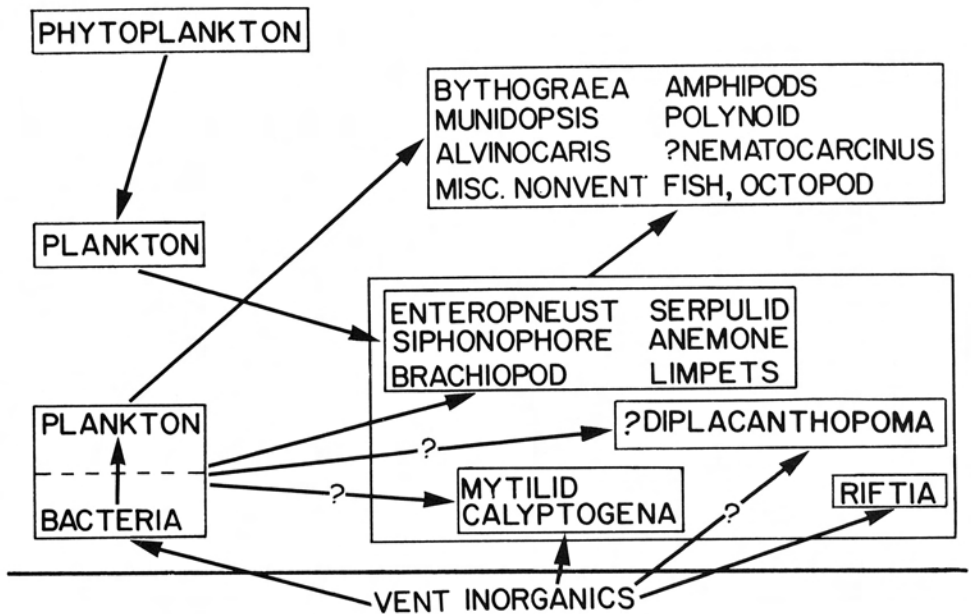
PHYTOPLANKTON

BYTHOGRAEA AMPHIPODS
MUNIDOPSIS POLYNOID
ALVINOCARIS ?NEMATOCARCINUS
MISC. NONVENT FISH, OCTOPOD

PLANKTON

ENTEROPNEUST SERPULID
SIPHONOPHORE ANEMONE
BRACHIOPOD LIMPETS

PLANKTON

?

?DIPLACANTHOPOMA

?

MYTILID
CALYPTOGENA

?

RIFTIA

BACTERIA

VENT INORGANICS